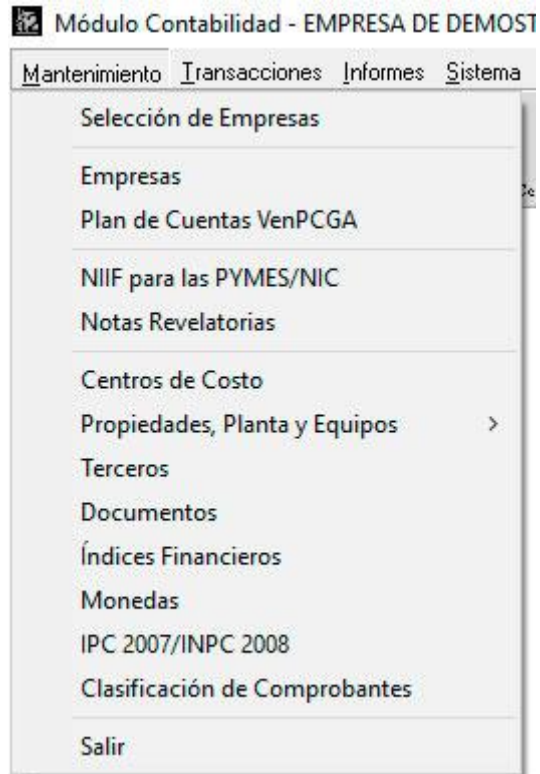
Módulo Contabilidad - EMPRESA DE DEMOST

Mantenimiento Transacciones Informes Sistema

Selección de Empresas

Empresas
Plan de Cuentas VenPCGA

NIIF para las PYMES/NIC
Notas Revelatorias

Centros de Costo
Propiedades, Planta y Equipos >
Terceros
Documentos
Índices Financieros
Monedas
IPC 2007/INPC 2008
Clasificación de Comprobantes

Salir